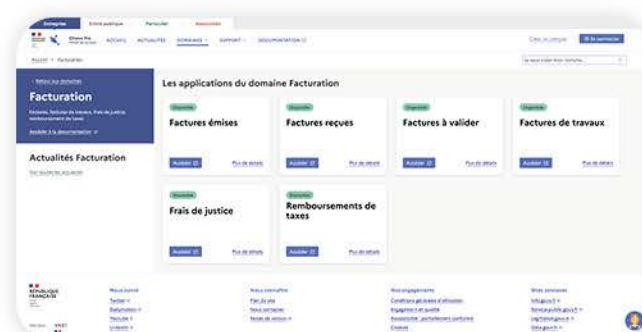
Entreprise | Entité publique | Particulier | Association

Chorus Pro | ACCUEIL | ACTUALITÉS | DOMAINES | SUPPORT | DOCUMENTATION

Créer un compte | Se connecter

Accueil > Facturation

< Retour aux domaines

Facturation

Factures, factures de travaux, frais de justice, remboursement de taxes

Accéder à la documentation

Actualités Facturation

Voir toutes les actualités

Les applications du domaine Facturation

Disponible
Factures émises
Accéder | Plus de détails

Disponible
Factures reçues
Accéder | Plus de détails

Disponible
Factures à valider
Accéder | Plus de détails

Disponible
Factures de travaux
Accéder | Plus de détails

Disponible
Frais de justice
Accéder | Plus de détails

Disponible
Remboursements de taxes
Accéder | Plus de détails

RÉPUBLIQUE FRANÇAISE

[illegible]